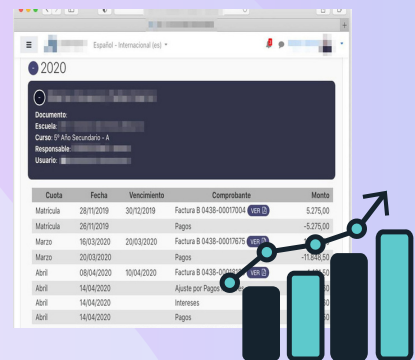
Español - Internacional (es)

2020

Documento:
Escuela:
Curso: 5º Año Secundario - A
Responsable:
Usuario:

| Cuota | Fecha | Vencimiento | Comprobante | Monto |
|---|---|---|---|---|
| Matrícula | 28/11/2019 | 30/12/2019 | Factura B 0438-00017004 VER | 5.275,00 |
| Matrícula | 26/11/2019 | | Pagos | -5.275,00 |
| Marzo | 16/03/2020 | 20/03/2020 | Factura B 0438-00017675 VER | 11.646,50 |
| Marzo | 20/03/2020 | | Pagos | -11.646,50 |
| Abril | 08/04/2020 | 10/04/2020 | Factura B 0438-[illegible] VER | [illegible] |
| Abril | 14/04/2020 | | Ajuste por Pagos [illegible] | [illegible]50 |
| Abril | 14/04/2020 | | Intereses | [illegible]50 |
| Abril | 14/04/2020 | | Pagos | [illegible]50 |